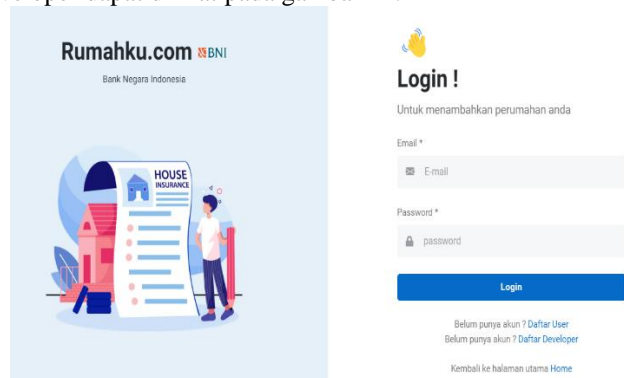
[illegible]

Rumahku.com BNI

Bank Negara Indonesia

HOUSE INSURANCE

Login !

Untuk menambahkan perumahan anda

Email *

E-mail

Password *

password

Login

Belum punya akun ? Daftar User
Belum punya akun ? Daftar Developer

Kembali ke halaman utama Home